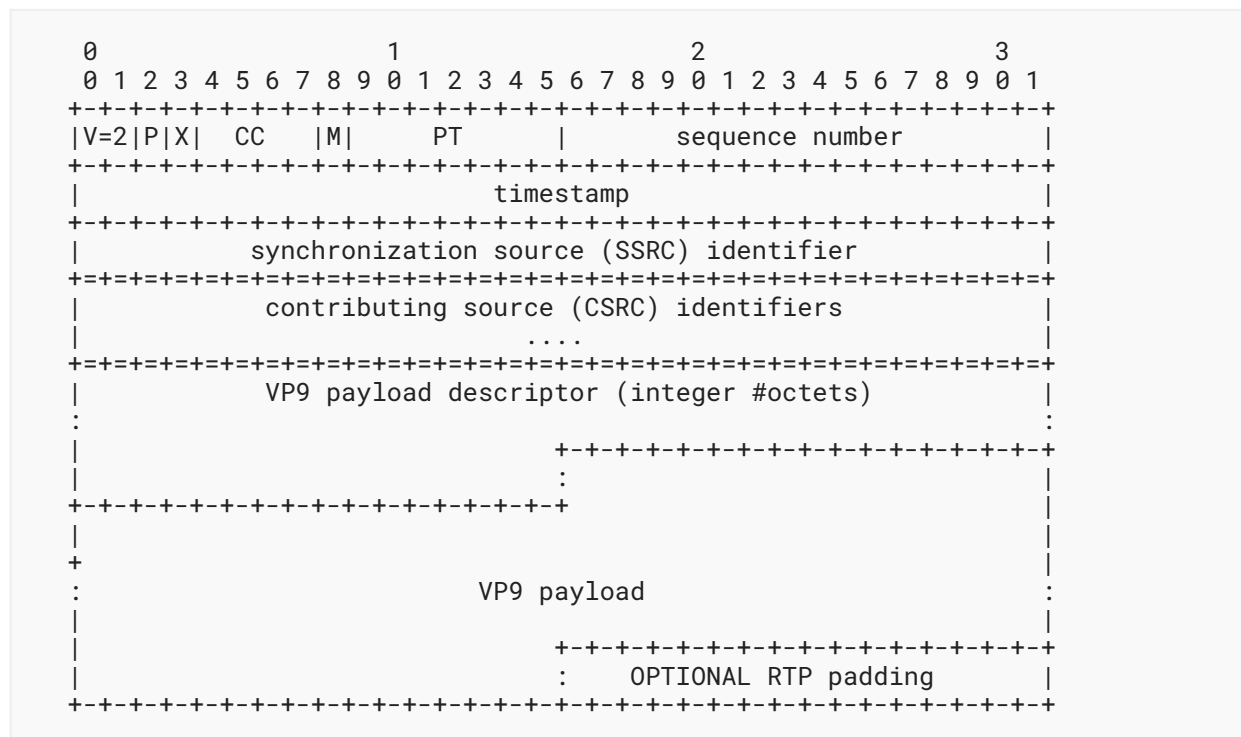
0                   1                   2                   3
 0 1 2 3 4 5 6 7 8 9 0 1 2 3 4 5 6 7 8 9 0 1 2 3 4 5 6 7 8 9 0 1
+-+-+-+-+-+-+-+-+-+-+-+-+-+-+-+-+-+-+-+-+-+-+-+-+-+-+-+-+-+-+-+-+
|V=2|P|X|  CC   |M|     PT      |       sequence number         |
+-+-+-+-+-+-+-+-+-+-+-+-+-+-+-+-+-+-+-+-+-+-+-+-+-+-+-+-+-+-+-+-+
|                           timestamp                           |
+-+-+-+-+-+-+-+-+-+-+-+-+-+-+-+-+-+-+-+-+-+-+-+-+-+-+-+-+-+-+-+-+
|           synchronization source (SSRC) identifier            |
+=+=+=+=+=+=+=+=+=+=+=+=+=+=+=+=+=+=+=+=+=+=+=+=+=+=+=+=+=+=+=+=+
|            contributing source (CSRC) identifiers             |
|                             ....                              |
+=+=+=+=+=+=+=+=+=+=+=+=+=+=+=+=+=+=+=+=+=+=+=+=+=+=+=+=+=+=+=+=+
|           VP9 payload descriptor (integer #octets)            |
:                                                               :
|                               +-+-+-+-+-+-+-+-+-+-+-+-+-+-+-+-+
|                               :                               |
+-+-+-+-+-+-+-+-+-+-+-+-+-+-+-+-+                               |
|                                                               |
+                                                               |
:                          VP9 payload                          :
|                                                               |
|                               +-+-+-+-+-+-+-+-+-+-+-+-+-+-+-+-+
|                               :    OPTIONAL RTP padding       |
+-+-+-+-+-+-+-+-+-+-+-+-+-+-+-+-+-+-+-+-+-+-+-+-+-+-+-+-+-+-+-+-+